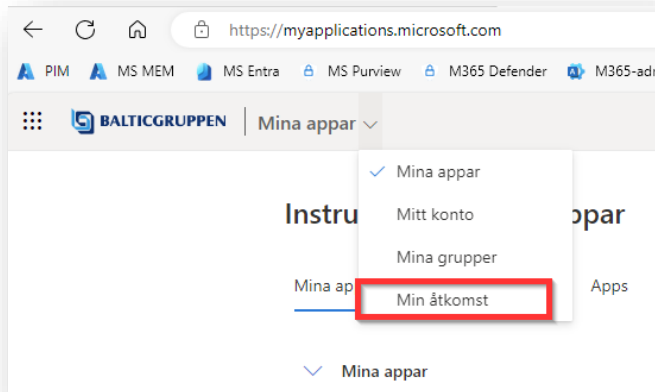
https://myapplications.microsoft.com

PIM MS MEM MS Entra MS Purview M365 Defender M365-adr

BALTICGRUPPEN Mina appar

Mina appar
Mitt konto
Mina grupper
Min åtkomst

Instru ppar

Mina ap Apps

Mina appar